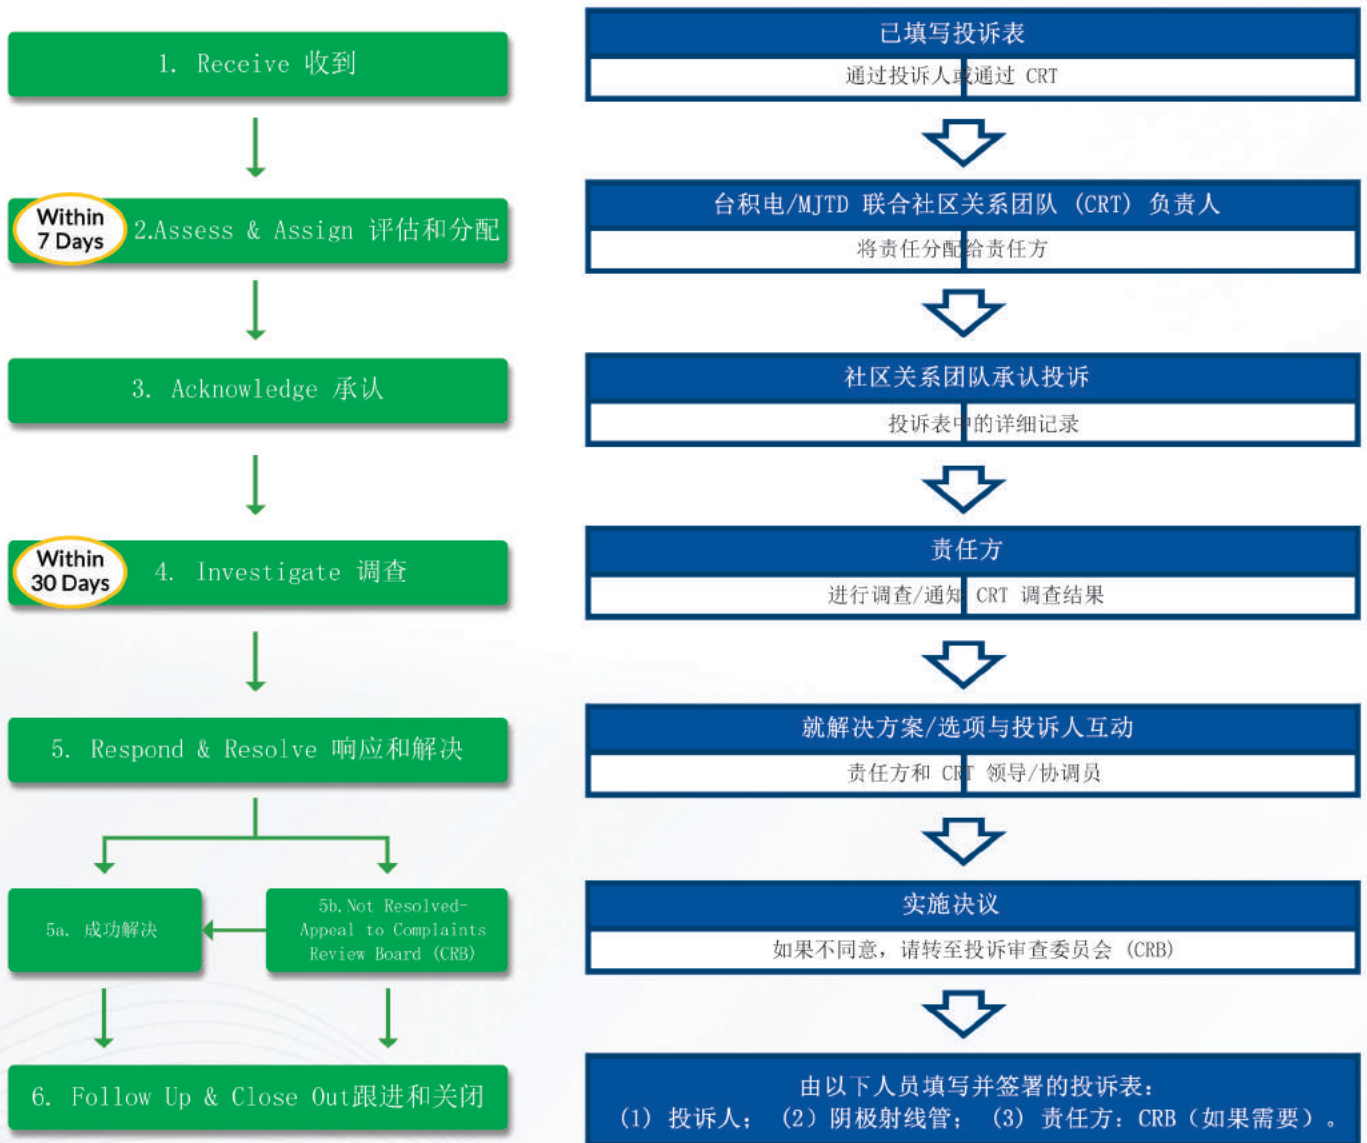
1. Receive 收到

Within 7 Days

2.Assess & Assign 评估和分配

3. Acknowledge 承认

Within 30 Days

4. Investigate 调查

5. Respond & Resolve 响应和解决

5a. 成功解决

5b. Not Resolved- Appeal to Complaints Review Board (CRB)

6. Follow Up & Close Out跟进和关闭

已填写投诉表

通过投诉人或通过 CRT

台积电/MJTD 联合社区关系团队 (CRT) 负责人

将责任分配给责任方

社区关系团队承认投诉

投诉表中的详细记录

责任方

进行调查/通知 CRT 调查结果

就解决方案/选项与投诉人互动

责任方和 CRT 领导/协调员

实施决议

如果不同意，请转至投诉审查委员会 (CRB)

由以下人员填写并签署的投诉表：
(1) 投诉人；(2) 阴极射线管；(3) 责任方：CRB（如果需要）。